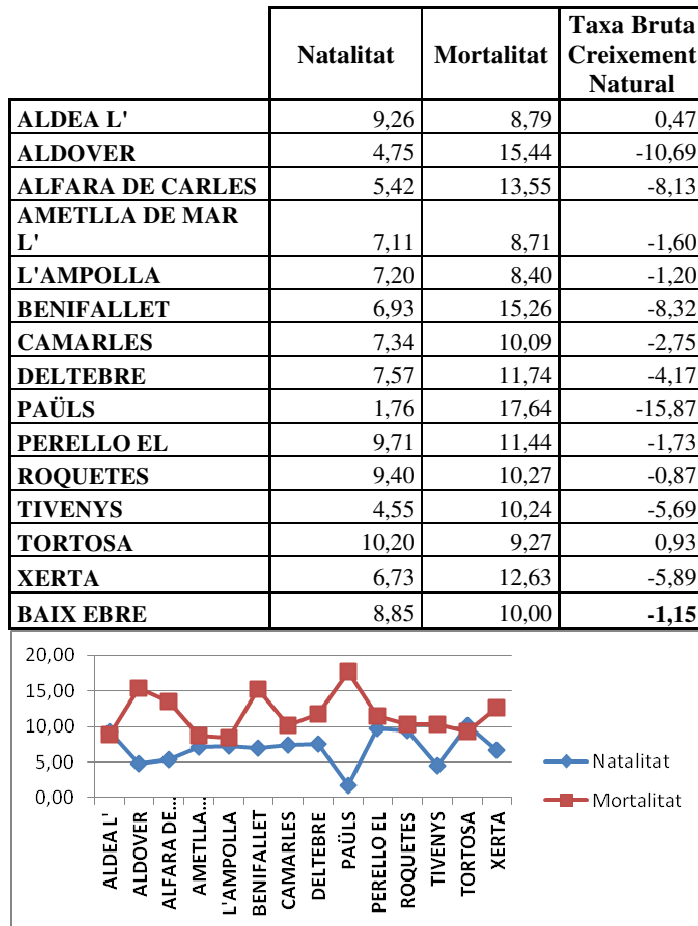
|  | Natalitat | Mortalitat | Taxa Bruta Creixement Natural |
|---|---|---|---|
| ALDEA L' | 9,26 | 8,79 | 0,47 |
| ALDOVER | 4,75 | 15,44 | -10,69 |
| ALFARA DE CARLES | 5,42 | 13,55 | -8,13 |
| AMETLLA DE MAR L' | 7,11 | 8,71 | -1,60 |
| L'AMPOLLA | 7,20 | 8,40 | -1,20 |
| BENIFALLET | 6,93 | 15,26 | -8,32 |
| CAMARLES | 7,34 | 10,09 | -2,75 |
| DELTEBRE | 7,57 | 11,74 | -4,17 |
| PAÜLS | 1,76 | 17,64 | -15,87 |
| PERELLO EL | 9,71 | 11,44 | -1,73 |
| ROQUETES | 9,40 | 10,27 | -0,87 |
| TIVENYS | 4,55 | 10,24 | -5,69 |
| TORTOSA | 10,20 | 9,27 | 0,93 |
| XERTA | 6,73 | 12,63 | -5,89 |
| BAIX EBRE | 8,85 | 10,00 | -1,15 |

20,00
15,00
10,00
5,00
0,00

ALDEA L'
ALDOVER
ALFARA DE...
AMETLLA...
L'AMPOLLA
BENIFALLET
CAMARLES
DELTEBRE
PAÜLS
PERELLO EL
ROQUETES
TIVENYS
TORTOSA
XERTA

Natalitat
Mortalitat